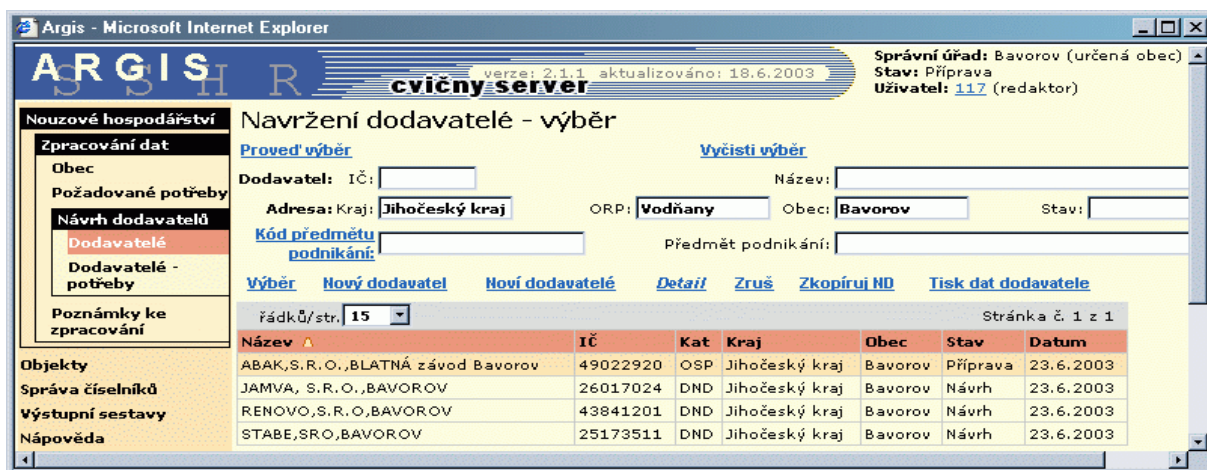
Argis - Microsoft Internet Explorer

ARGIS SHR

verze: 2.1.1 aktualizováno: 18.6.2003

cvičný server

Správní úřad: Bavorov (určená obec)
Stav: Příprava
Uživatel: 117 (redaktor)

Nouzové hospodářství
Zpracování dat
Obec
Požadované potřeby
Návrh dodavatelů
Dodavatelé
Dodavatelé - potřeby
Poznámky ke zpracování
Objekty
Správa číselníků
Výstupní sestavy
Nápověda

Navržení dodavatelé - výběr

Proveď výběr

Vyčisti výběr

Dodavatel: IČ:

Název:

Adresa: Kraj: Jihočeský kraj

ORP: Vodňany

Obec: Bavorov

Stav:

Kód předmětu podnikání:

Předmět podnikání:

Výběr Nový dodavatel Noví dodavatelé Detail Zruš Zkopíruj ND Tisk dat dodavatele

řádků/str. 15

Stránka č. 1 z 1

| Název | IČ | Kat | Kraj | Obec | Stav | Datum |
|---|---|---|---|---|---|---|
| ABAK,S.R.O.,BLATNÁ závod Bavorov | 49022920 | OSP | Jihočeský kraj | Bavorov | Příprava | 23.6.2003 |
| JAMVA, S.R.O.,BAVOROV | 26017024 | DND | Jihočeský kraj | Bavorov | Návrh | 23.6.2003 |
| RENOVO,S.R.O,BAVOROV | 43841201 | DND | Jihočeský kraj | Bavorov | Návrh | 23.6.2003 |
| STABE,SRO,BAVOROV | 25173511 | DND | Jihočeský kraj | Bavorov | Návrh | 23.6.2003 |